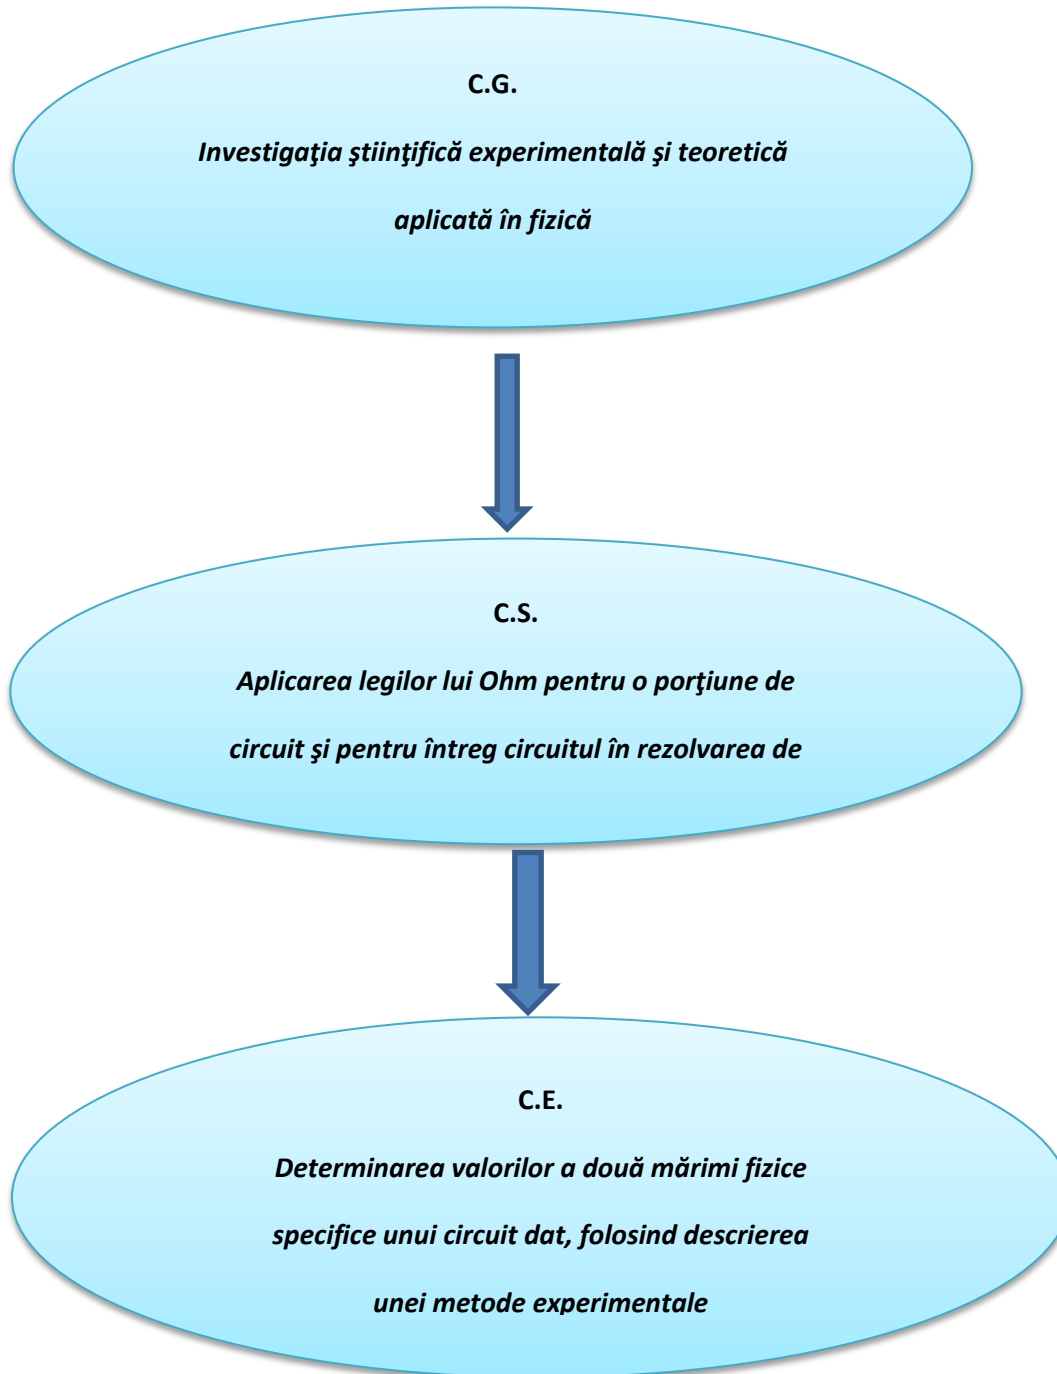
C.G.

Investigaţia ştiinţifică experimentală şi teoretică aplicată în fizică

C.S.

Aplicarea legilor lui Ohm pentru o porţiune de circuit şi pentru întreg circuitul în rezolvarea de

C.E.

Determinarea valorilor a două mărimi fizice specifice unui circuit dat, folosind descrierea unei metode experimentale